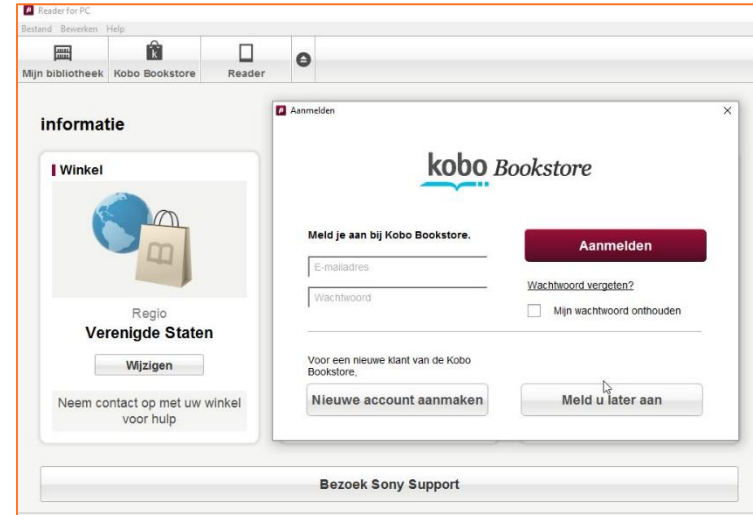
Reader for PC

Bestand Bewerken Help

Mijn bibliotheek Kobo Bookstore Reader

informatie

Winkel

Regio
Verenigde Staten

Wijzigen

Neem contact op met uw winkel voor hulp

Aanmelden

kobo Bookstore

Meld je aan bij Kobo Bookstore.

E-mailadres

Wachtwoord

Aanmelden

Wachtwoord vergeten?

Mijn wachtwoord onthouden

Voor een nieuwe klant van de Kobo Bookstore,

Nieuwe account aanmaken

Meld u later aan

Bezoek Sony Support